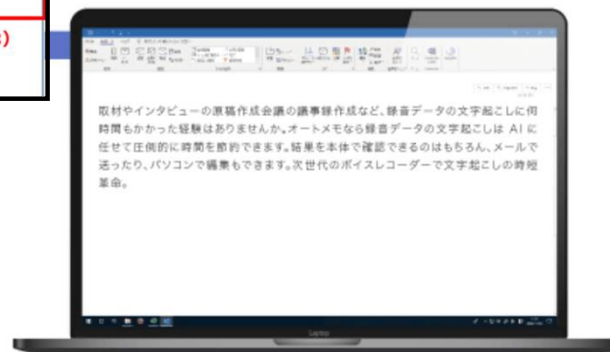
取材やインタビューの原稿作成会議の議事録作成など、録音データの文字起こしに何時間もかかった経験はありませんか。オートメモなら録音データの文字起こしは AI に任せて圧倒的に時間を節約できます。結果を本体で確認できるのはもちろん、メールで送ったり、パソコンで編集もできます。次世代のボイスレコーダーで文字起こしの時短革命。